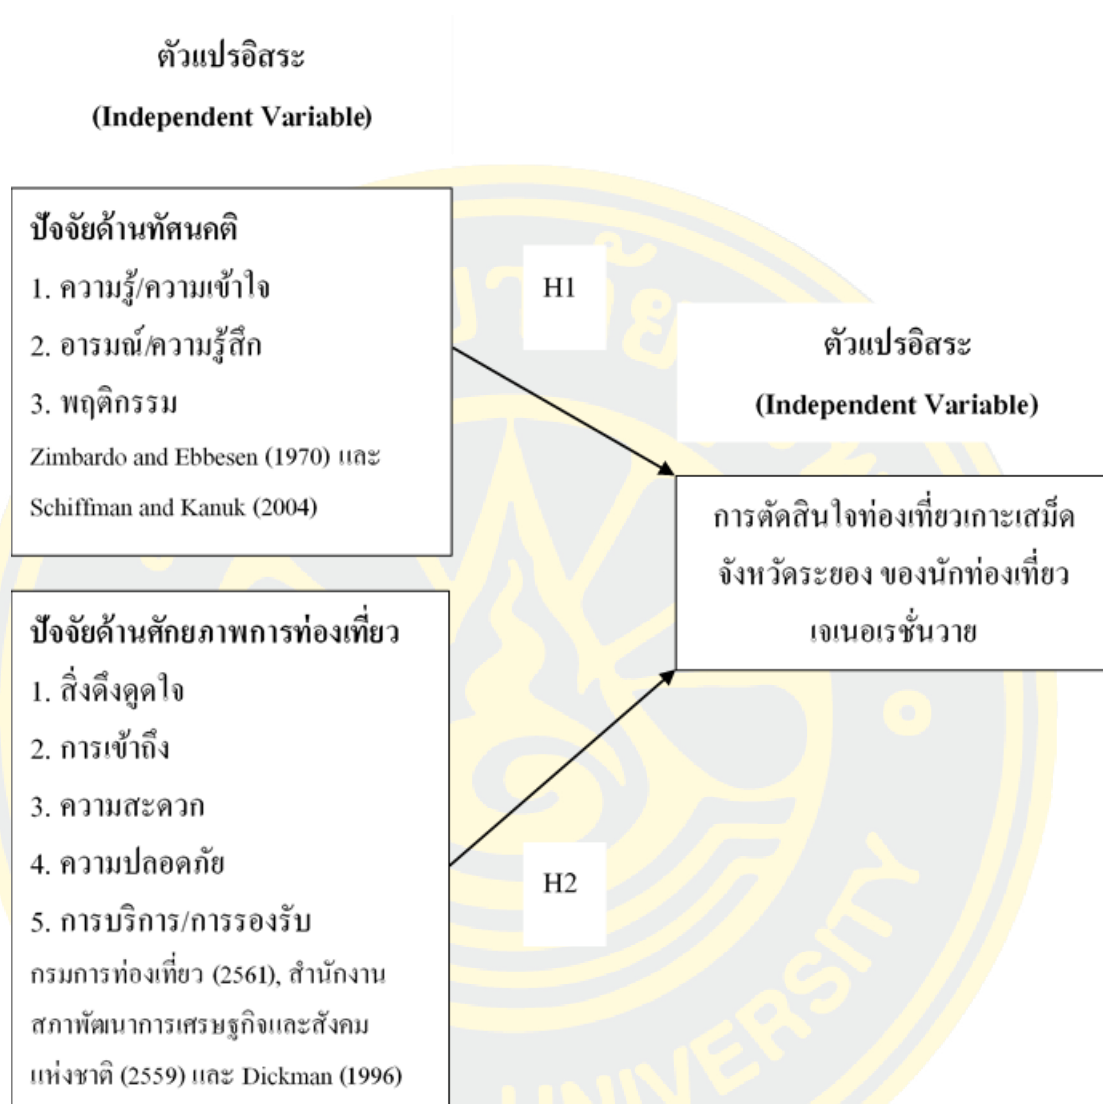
ตัวแปรอิสระ
(Independent Variable)

ปัจจัยด้านทัศนคติ
1. ความรู้/ความเข้าใจ
2. อารมณ์/ความรู้สึก
3. พฤติกรรม
Zimbardo and Ebbesen (1970) และ Schiffman and Kanuk (2004)

H1

ตัวแปรอิสระ
(Independent Variable)

การตัดสินใจท่องเที่ยวเกาะเสม็ด จังหวัดระยอง ของนักท่องเที่ยวเจเนอเรชั่นวาย

ปัจจัยด้านศักยภาพการท่องเที่ยว
1. สิ่งดึงดูดใจ
2. การเข้าถึง
3. ความสะดวก
4. ความปลอดภัย
5. การบริการ/การรองรับ
กรมการท่องเที่ยว (2561), สำนักงานสภาพัฒนาการเศรษฐกิจและสังคมแห่งชาติ (2559) และ Dickman (1996)

H2

UNIVERSITY